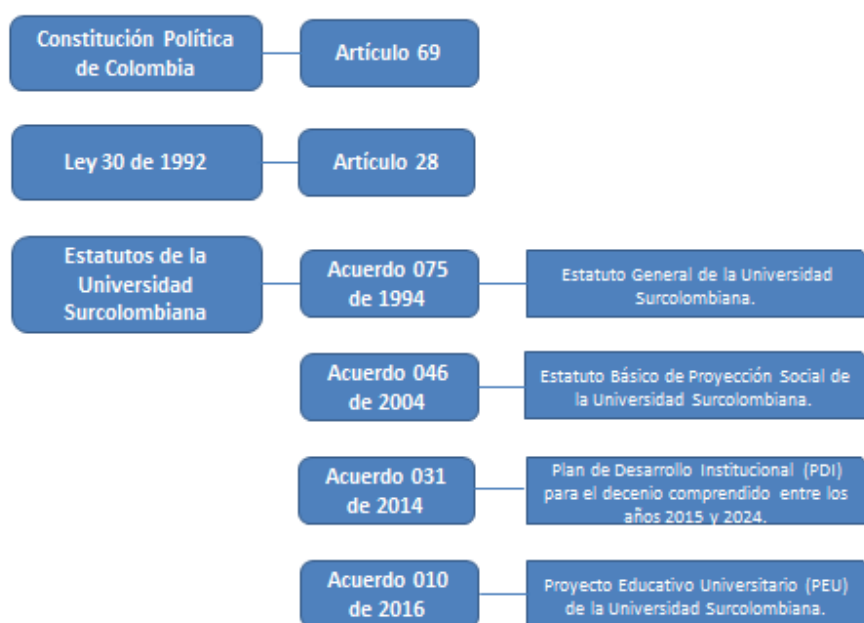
Constitución Política de Colombia

Artículo 69

Ley 30 de 1992

Artículo 28

Estatutos de la Universidad Surcolombiana

Acuerdo 075 de 1994

Estatuto General de la Universidad Surcolombiana.

Acuerdo 046 de 2004

Estatuto Básico de Proyección Social de la Universidad Surcolombiana.

Acuerdo 031 de 2014

Plan de Desarrollo Institucional (PDI) para el decenio comprendido entre los años 2015 y 2024.

Acuerdo 010 de 2016

Proyecto Educativo Universitario (PEU) de la Universidad Surcolombiana.